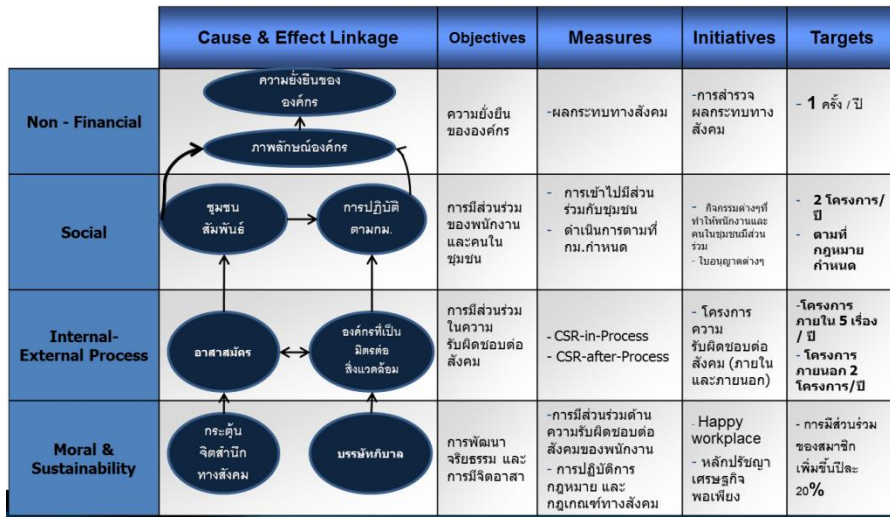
| | Cause & Effect Linkage | Objectives | Measures | Initiatives | Targets |
|---|---|---|---|---|---|
| Non - Financial | ความยั่งยืนขององค์กร<br>ภาพลักษณ์องค์กร | ความยั่งยืนขององค์กร | -ผลกระทบทางสังคม | -การสำรวจผลกระทบทางสังคม | - 1 ครั้ง / ปี |
| Social | ชุมชนสัมพันธ์<br>การปฏิบัติตามกม. | การมีส่วนร่วมของพนักงานและคนในชุมชน | - การเข้าไปมีส่วนร่วมกับชุมชน<br>- ดำเนินการตามที่กม.กำหนด | - กิจกรรมต่างๆที่ทำให้พนักงานและคนในชุมชนมีส่วนร่วม<br>- ใบอนุญาตต่างๆ | - 2 โครงการ/ปี<br>- ตามที่กฎหมายกำหนด |
| Internal-External Process | อาสาสมัคร<br>องค์กรที่เป็นมิตรต่อสิ่งแวดล้อม | การมีส่วนร่วมในความรับผิดชอบต่อสังคม | - CSR-in-Process<br>- CSR-after-Process | - โครงการความรับผิดชอบต่อสังคม (ภายในและภายนอก) | -โครงการภายใน 5 เรื่อง / ปี<br>- โครงการภายนอก 2 โครงการ/ปี |
| Moral & Sustainability | กระตุ้นจิตสำนึกทางสังคม<br>บรรษัทภิบาล | การพัฒนาจริยธรรม และการมีจิตอาสา | -การมีส่วนร่วมด้านความรับผิดชอบต่อสังคมของพนักงาน<br>- การปฏิบัติการกฎหมาย และกฎเกณฑ์ทางสังคม | - Happy workplace<br>- หลักปรัชญาเศรษฐกิจพอเพียง | - การมีส่วนร่วมของสมาชิกเพิ่มขึ้นปีละ 20% |